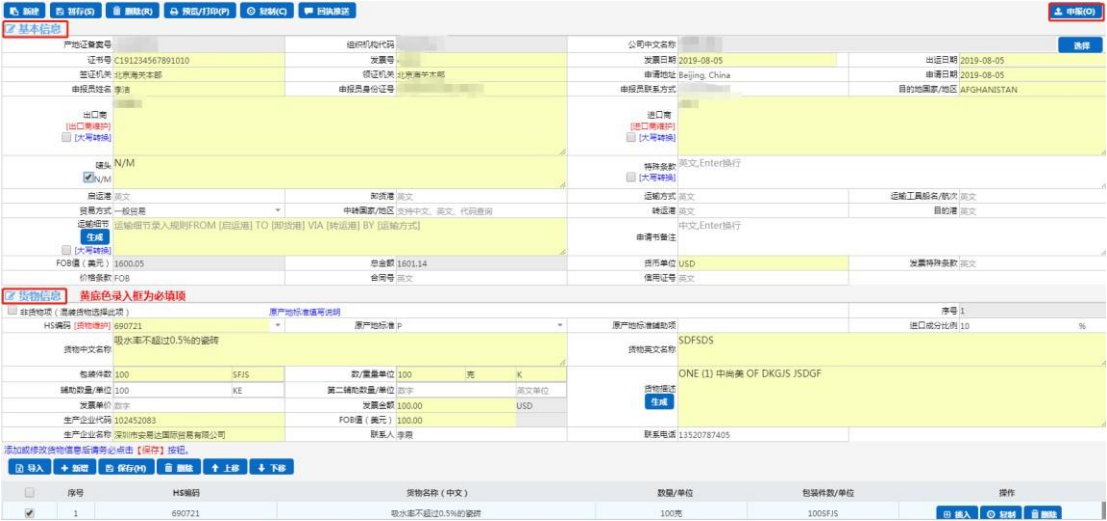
新建 | 暂存(S) | 删除(R) | 预览/打印(P) | 复制(C) | 回执接送 | 申报(O)

基本信息

产地证書号 | 组织机构代码 | 公司中文名称 | 选择

证书号 C191234567891010 | 发票号 | 发票日期 2019-08-05 | 出运日期 2019-08-05

签证机关 北京海关本部 | 领证机关 北京海关本部 | 申请地址 Beijing, China | 申请日期 2019-08-05

申报员姓名 李浩 | 申报员身份证号 | 申报员联系方式 | 目的地国家/地区 AFGHANISTAN

出口商 [出口商维护] [大写转换]

进口商 [进口商维护] [大写转换]

唛头 N/M N/M

特殊条款 英文,Enter换行 [大写转换]

启运港 英文 | 卸货港 英文 | 运输方式 英文 | 运输工具船名/航次 英文

贸易方式 一般贸易 | 中转国家/地区 支持中文、英文、代码查询 | 转运港 英文 | 目的港 英文

运输细节 生成 [大写转换] 运输细节录入规则FROM [启运港] TO [卸货港] VIA [转运港] BY [运输方式]

申请书备注 中文,Enter换行

FOB值（美元） 1600.05 | 总金额 1601.14 | 货币单位 USD | 发票特殊条款 英文

价格条款 FOB | 合同号 英文 | 信用证号 英文

货物信息 黄底色录入框为必填项

非货物项（清除货物选择此项） | 原产地标准填写说明 | 序号 1

HS编码 [货物维护] 690721 | 原产地标准 P | 原产地标准辅助项 | 进口成分比例 10 %

货物中文名称 吸水率不超过0.5%的瓷砖 | 货物英文名称 SDFSDS

包装件数 100 SFJS | 数/重量单位 100 克 K | 货物描述 生成 ONE (1) 中尚美 OF DKGJS JSDGF

辅助数量/单位 100 KE | 第二辅助数量/单位 数字 英文单位

发票单价 数字 | 发票金额 100.00 USD

生产企业代码 102452083 | FOB值（美元） 100.00

生产企业名称 深圳市安易达国际贸易有限公司 | 联系人 李商 | 联系电话 13520787405

添加或修改货物信息后请务必点击【保存】按钮。

导入 | 新增 | 保存(H) | 删除 | 上移 | 下移

| | 序号 | HS编码 | 货物名称（中文） | 数量/单位 | 包装件数/单位 | 操作 |
|---|---|---|---|---|---|---|
| ✓ | 1 | 690721 | 吸水率不超过0.5%的瓷砖 | 100克 | 100SFJS | 插入 复制 删除 |